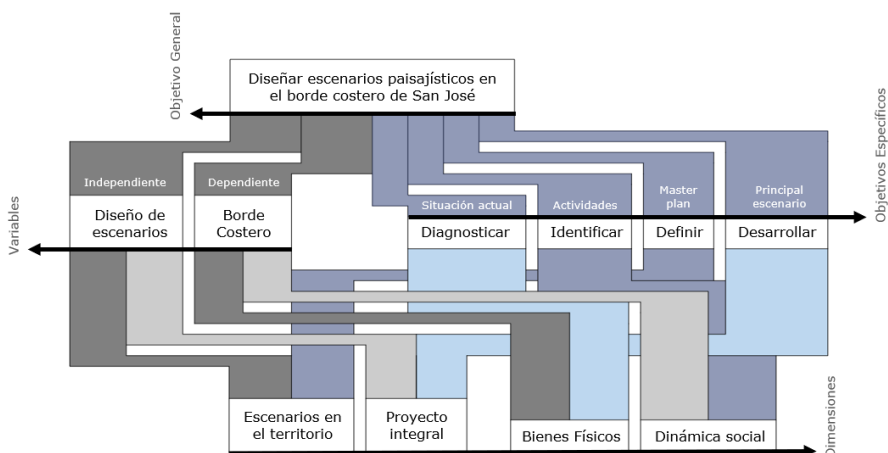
Objetivo General

Diseñar escenarios paisajísticos en el borde costero de San José

Objetivos Específicos

Variables

Independiente

Diseño de escenarios

Dependiente

Borde Costero

Situación actual

Diagnosticar

Actividades

Identificar

Master plan

Definir

Principal escenario

Desarrollar

Escenarios en el territorio

Proyecto integral

Bienes Físicos

Dinámica social

Dimensiones